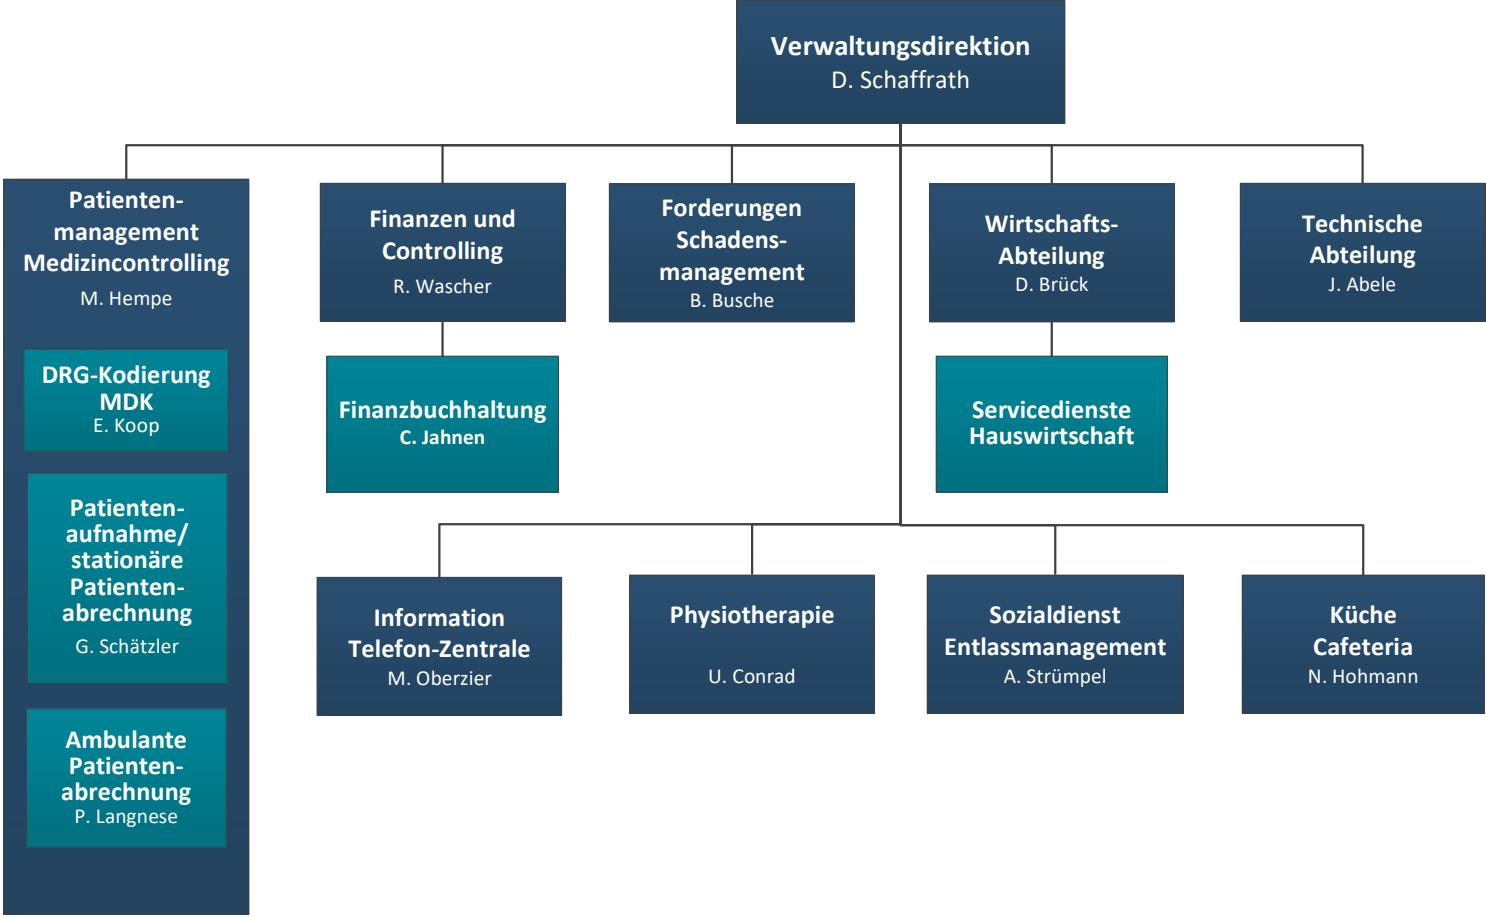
Verwaltungsdirektion
D. Schaffrath

Patienten-management
Medizincontrolling
M. Hempe

DRG-Kodierung
MDK
E. Koop

Patienten-aufnahme/ stationäre Patienten-abrechnung
G. Schätzler

Ambulante Patienten-abrechnung
P. Langnese

Finanzen und Controlling
R. Wascher

Finanzbuchhaltung
C. Jahnen

Forderungen Schadens-management
B. Busche

Wirtschafts-Abteilung
D. Brück

Servicedienste Hauswirtschaft

Technische Abteilung
J. Abele

Information Telefon-Zentrale
M. Oberzier

Physiotherapie
U. Conrad

Sozialdienst Entlassmanagement
A. Strümpel

Küche Cafeteria
N. Hohmann